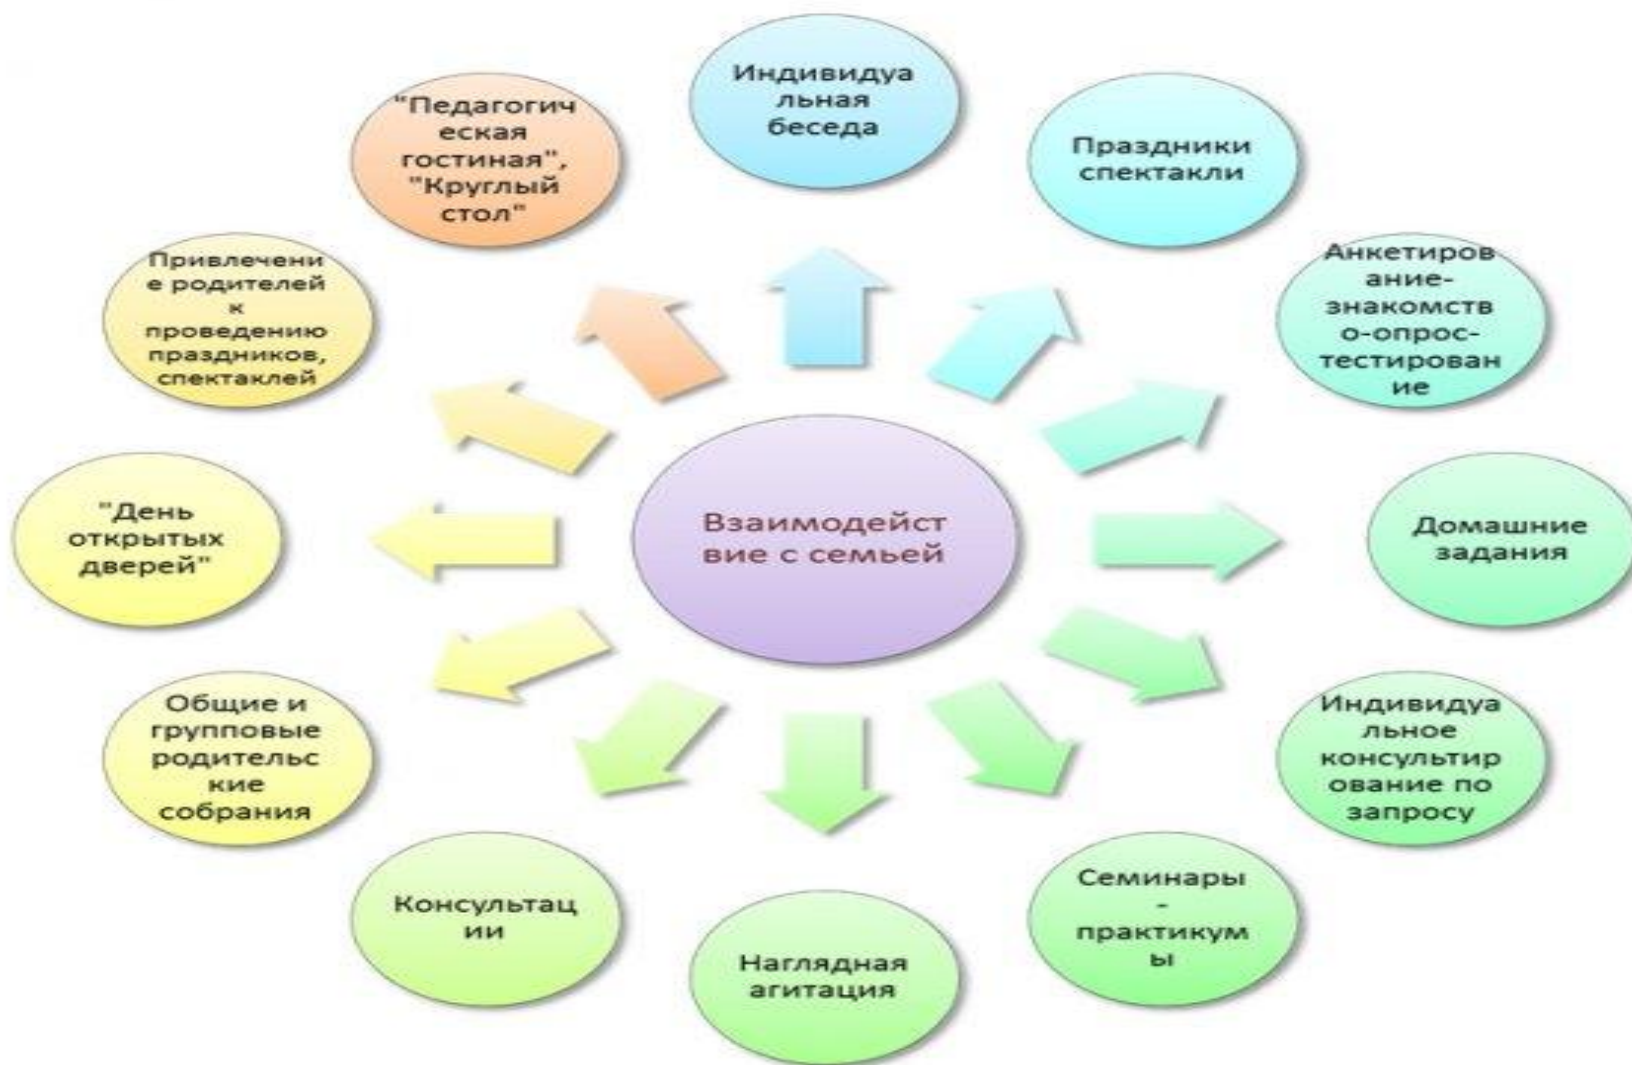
Взаимодействие с семьей

Индивидуальная беседа

Праздники спектакли

Анкетирование-знакомство-опрос-тестирование

Домашние задания

Индивидуальное консультирование по запросу

Семинары - практикумы

Наглядная агитация

Консультации

Общие и групповые родительские собрания

"День открытых дверей"

Привлечение родителей к проведению праздников, спектаклей

"Педагогическая гостиная", "Круглый стол"